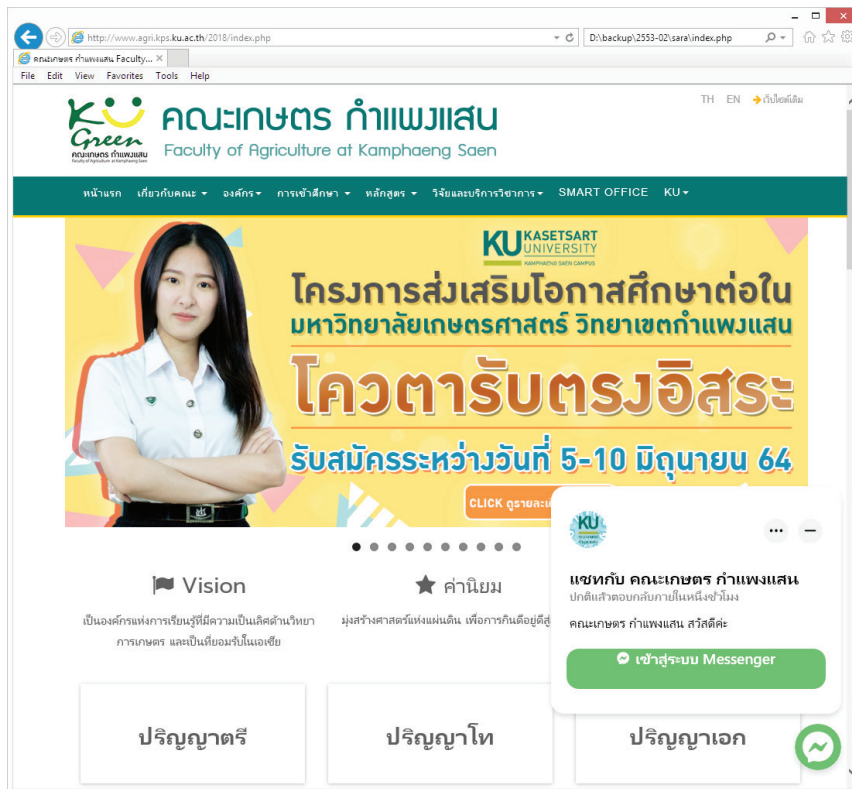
http://www.agri.kps.ku.ac.th/2018/index.php

D:\backup\2553-02\sara\index.php

คณะเกษตร กำแพงแสน Faculty...

File Edit View Favorites Tools Help

KU Green คณะเกษตร กำแพงแสน Faculty of Agriculture at Kamphaeng Saen

คณะเกษตร กำแพงแสน
Faculty of Agriculture at Kamphaeng Saen

TH EN เว็บไซต์เดิม

หน้าแรก เกี่ยวกับคณะ องค์กร การเข้าศึกษา หลักสูตร วิจัยและบริการวิชาการ SMART OFFICE KU

KU KASETSART UNIVERSITY KAMPHAENG SAEN CAMPUS

โครงการส่งเสริมโอกาสศึกษาต่อใน
มหาวิทยาลัยเกษตรศาสตร์ วิทยาเขตกำแพงแสน
โควตารับตรงอิสระ
รับสมัครระหว่างวันที่ 5-10 มิถุนายน 64

CLICK ดูรายละเ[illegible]

Vision
เป็นองค์กรแห่งการเรียนรู้ที่มีความเป็นเลิศด้านวิทยาการเกษตร และเป็นที่ยอมรับในเอเชีย

ค่านิยม
มุ่งสร้างศาสตร์แห่งแผ่นดิน เพื่อการกินดีอยู่ดีสู่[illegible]

แชทกับ คณะเกษตร กำแพงแสน
ปกติแล้วตอบกลับภายในหนึ่งชั่วโมง

คณะเกษตร กำแพงแสน สวัสดีค่ะ

เข้าสู่ระบบ Messenger

ปริญญาตรี

ปริญญาโท

ปริญญาเอก